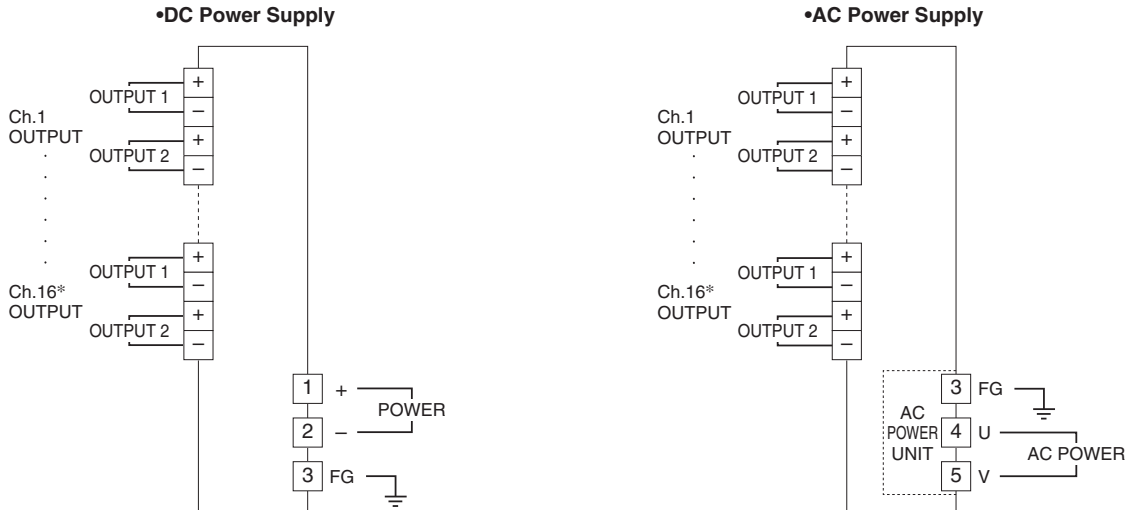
•DC Power Supply

Ch.1 OUTPUT

OUTPUT 1
+
–
OUTPUT 2
+
–

Ch.16* OUTPUT

OUTPUT 1
+
–
OUTPUT 2
+
–

1 +
2 –
POWER
3 FG

•AC Power Supply

Ch.1 OUTPUT

OUTPUT 1
+
–
OUTPUT 2
+
–

Ch.16* OUTPUT

OUTPUT 1
+
–
OUTPUT 2
+
–

AC POWER UNIT
3 FG
4 U
5 V
AC POWER